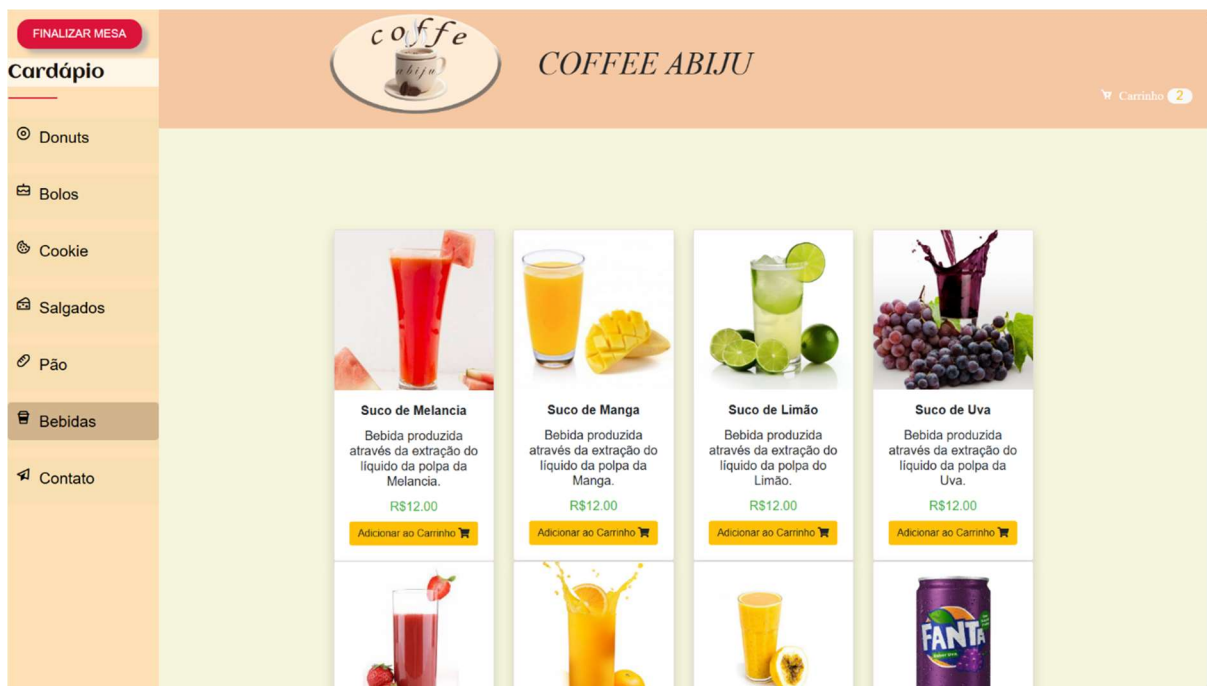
FINALIZAR MESA

Cardápio

Donuts

Bolos

Cookie

Salgados

Pão

Bebidas

Contato

coffe abiju

COFFEE ABIJU

Carrinho 2

Suco de Melancia

Bebida produzida através da extração do líquido da polpa da Melancia.

R$12.00

Adicionar ao Carrinho

Suco de Manga

Bebida produzida através da extração do líquido da polpa da Manga.

R$12.00

Adicionar ao Carrinho

Suco de Limão

Bebida produzida através da extração do líquido da polpa do Limão.

R$12.00

Adicionar ao Carrinho

Suco de Uva

Bebida produzida através da extração do líquido da polpa da Uva.

R$12.00

Adicionar ao Carrinho

FANTA